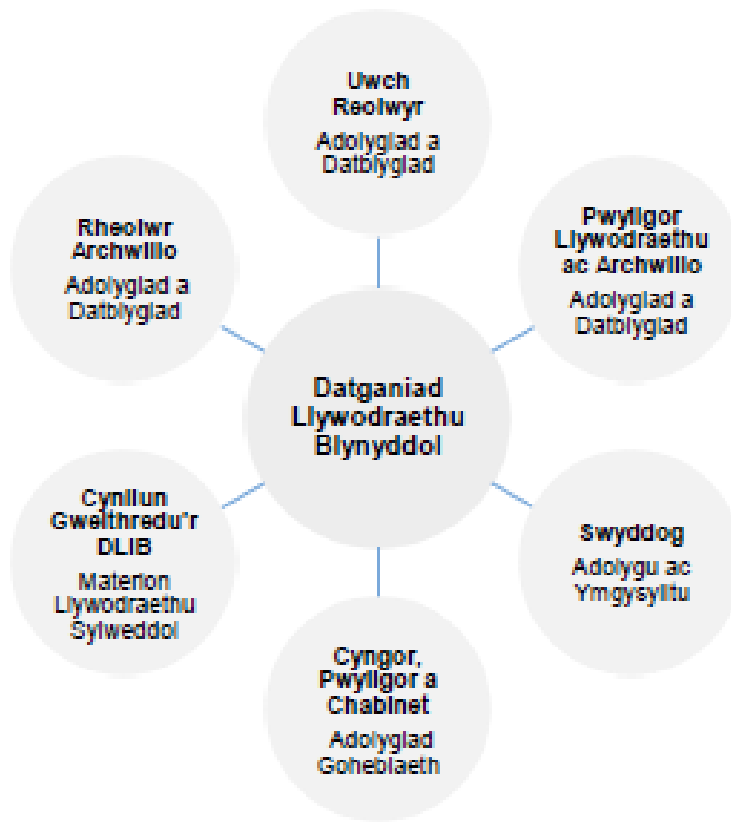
Datganiad Llywodraethu Blynyddol

Uwch Reolwyr
Adolygiad a Datblygiad

Pwyllgor Llywodraethu ac Archwilio
Adolygiad a Datblygiad

Swyddog
Adolygu ac Ymgysylltu

Cyngor, Pwyllgor a Chabinet
Adolygiad Gohebiaeth

Cynllun Gweithredu'r DLIB
Materion Llywodraethu Sylweddol

Rheolwr Archwilio
Adolygiad a Datblygiad